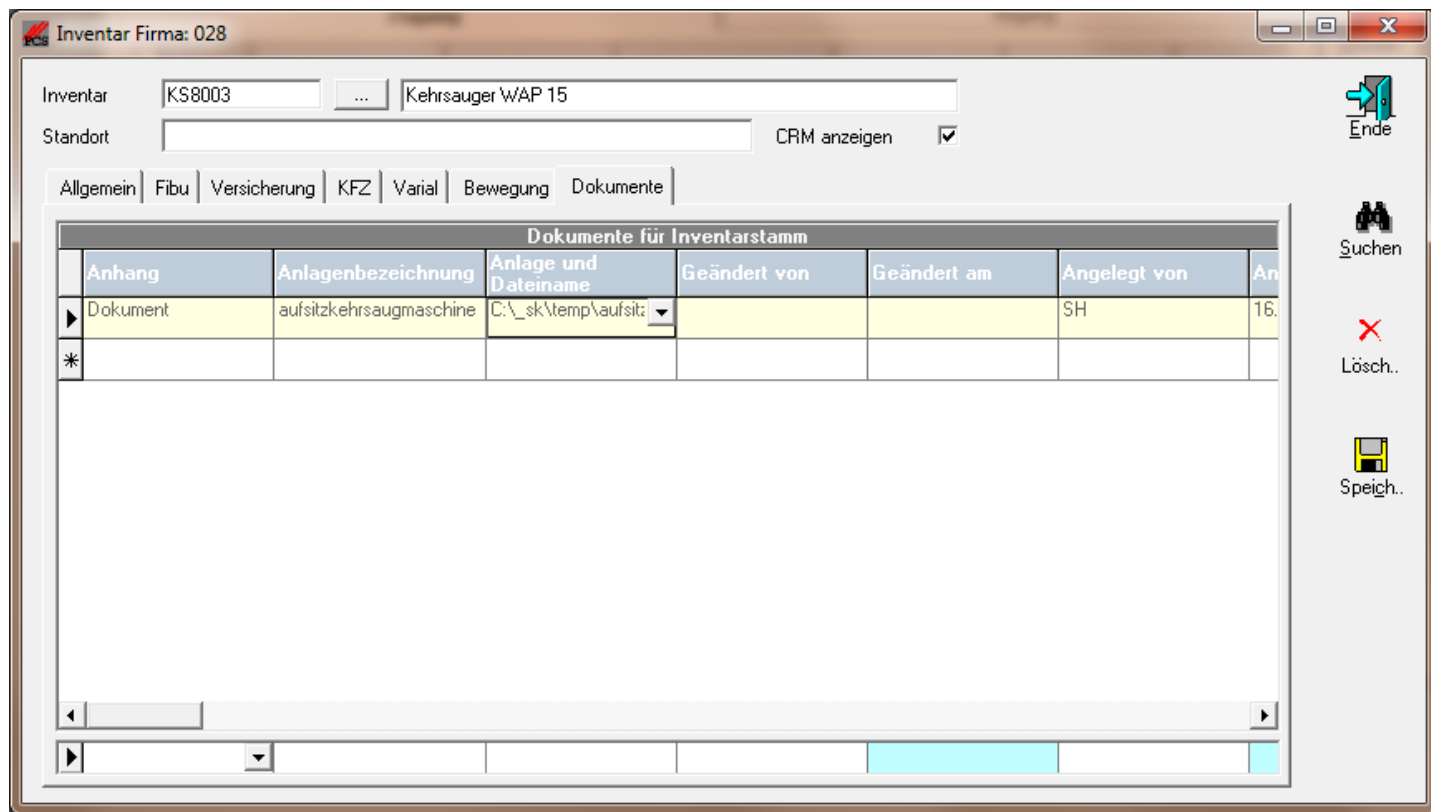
PCS Inventar Firma: 028

Inventar KS8003 ... Kehrsauger WAP 15

Standort

CRM anzeigen

Allgemein | Fibu | Versicherung | KFZ | Varial | Bewegung | Dokumente

Dokumente für Inventarstamm

| Anhang | Anlagenbezeichnung | Anlage und Dateiname | Geändert von | Geändert am | Angelegt von | An |
|---|---|---|---|---|---|---|
| Dokument | aufsitzkehrsaugmaschine | C:\_sk\temp\aufsitz | | | SH | 16. |
| | | | | | | |

Ende

Suchen

Lösch..

Speich..